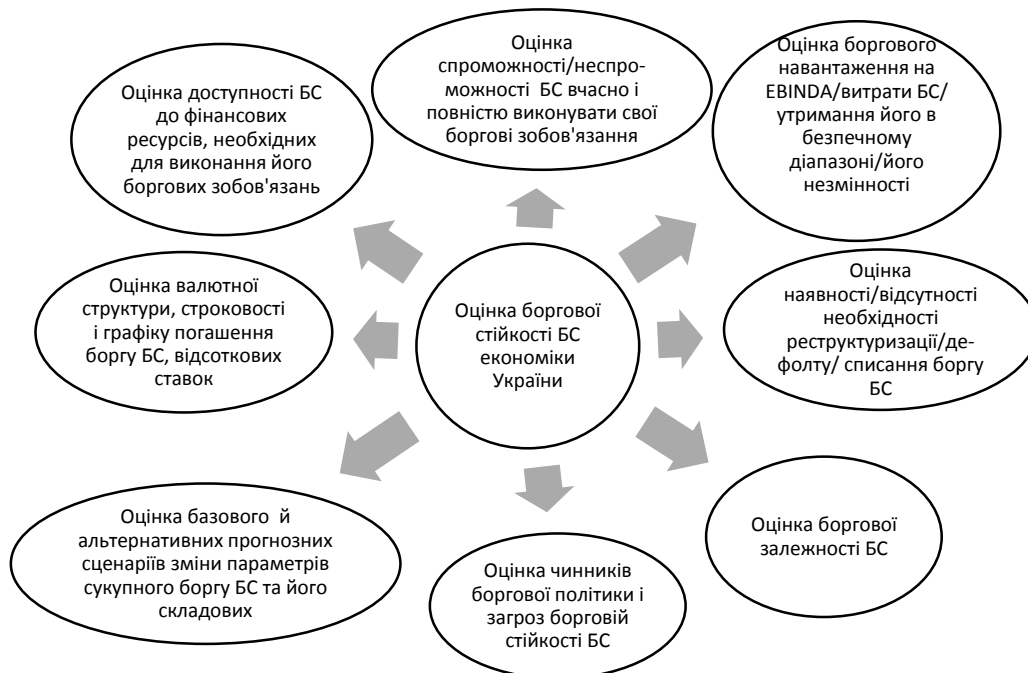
Оцінка доступності БС до фінансових ресурсів, необхідних для виконання його боргових зобов'язань

Оцінка спроможності/неспроможності БС вчасно і повністю виконувати свої боргові зобов'язання

Оцінка боргового навантаження на EBINDA/витрати БС/ утримання його в безпечному діапазоні/його незмінності

Оцінка валютної структури, строковості і графіку погашення боргу БС, відсоткових ставок

Оцінка боргової стійкості БС економіки України

Оцінка наявності/відсутності необхідності реструктуризаці/дефолту/ списання боргу БС

Оцінка базового й альтернативних прогнозних сценаріїв зміни параметрів сукупного боргу БС та його складових

Оцінка чинників боргової політики і загроз борговій стійкості БС

Оцінка боргової залежності БС